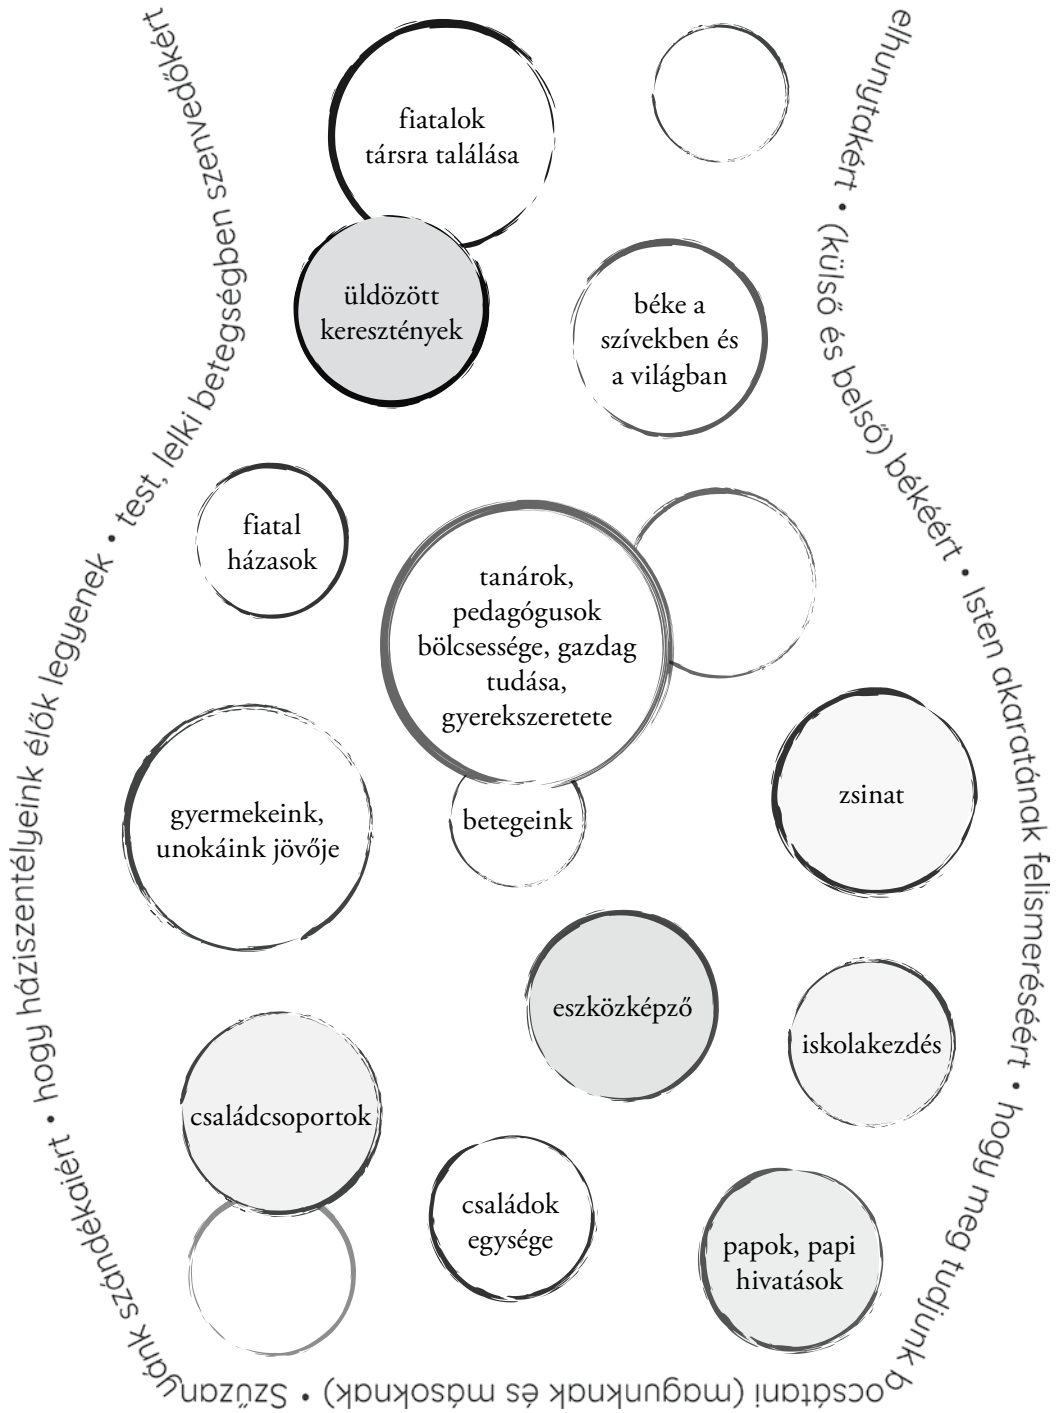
test, lelki betegségben szenvedőkért • hogy háziszentélyeink élők legyenek • Szűzanyánk szándékaiért • bocsátani (magunknak és másoknak) • hogy meg tudjunk Isten akaratának felismeréséért • (külső és belső) békéért • elhunytakért •

fiatalok társra találása

üldözött keresztények

béke a szívekben és a világban

fiatal házasok

tanárok, pedagógusok bölcsessége, gazdag tudása, gyerekszeretete

gyermekeink, unokáink jövője

betegeink

zsinat

eszközképző

iskolakezdés

családcsoportok

családok egysége

papok, papi hivatások